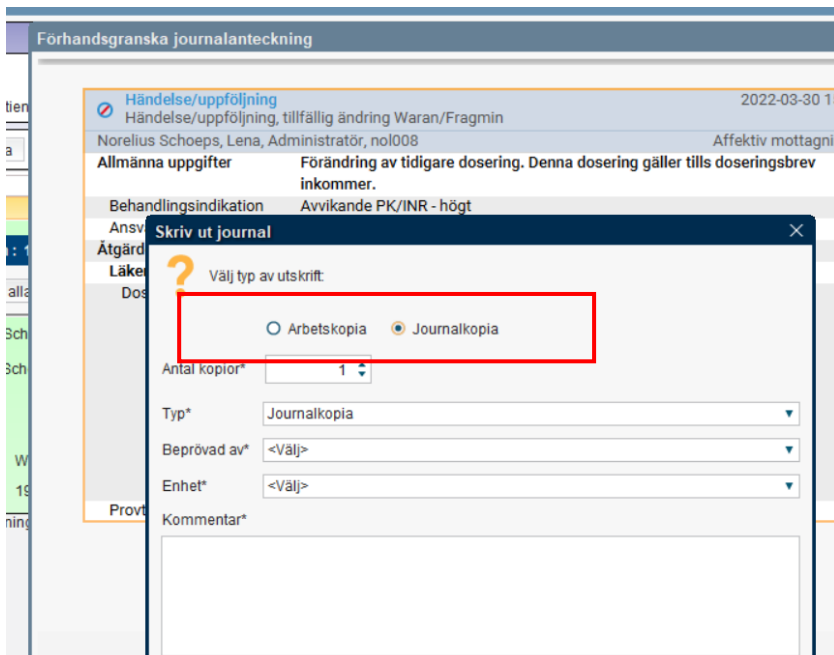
Förhandsgranska journalanteckning

tien

a

: 1

alla

Sch

Sch

W

19

ning

Händelse/uppföljning
Händelse/uppföljning, tillfällig ändring Waran/Fragmin

2022-03-30 1

Norelius Schoeps, Lena, Administratör, nol008

Affektiv mottagni

Allmänna uppgifter

Förändring av tidigare dosering. Denna dosering gäller tills doseringsbrev inkommer.

Behandlingsindikation

Avvikande PK/INR - högt

Ansv

Åtgärd

Läke

Dos

Provt

Skriv ut journal

Välj typ av utskrift:

Arbetskopia

Journalkopia

Antal kopior*

1

Typ*

Journalkopia

Beprövad av*

<Välj>

Enhet*

<Välj>

Kommentar*